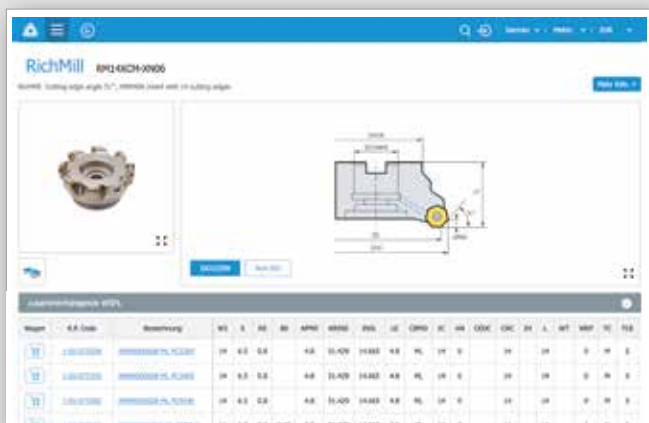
RichMill RM14XCM-XN06

RichMill Cutting edge angle 15°, XNMU06 insert with 10 cutting edges

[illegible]

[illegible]

Zusammenhängende Artikel

| Wagen | K.R. Code | Bezeichnung | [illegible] | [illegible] | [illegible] | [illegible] | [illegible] | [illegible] | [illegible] | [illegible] | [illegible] | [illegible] | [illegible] | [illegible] | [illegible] | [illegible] | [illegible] | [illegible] | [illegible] | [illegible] | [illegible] | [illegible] |
|---|---|---|---|---|---|---|---|---|---|---|---|---|---|---|---|---|---|---|---|---|---|---|
| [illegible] | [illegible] | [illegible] | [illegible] | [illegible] | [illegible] | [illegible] | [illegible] | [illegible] | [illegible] | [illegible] | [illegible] | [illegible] | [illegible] | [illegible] | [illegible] | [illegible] | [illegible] | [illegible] | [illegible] | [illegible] | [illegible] | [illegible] |